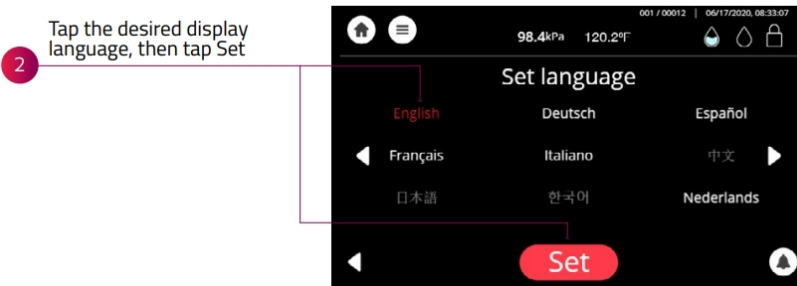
2

Tap the desired display language, then tap Set

001 / 00012 | 06/17/2020, 08:33:07

98.4kPa 120.2°F

Set language

English

Deutsch

Español

Français

Italiano

中文

日本語

한국어

Nederlands

Set